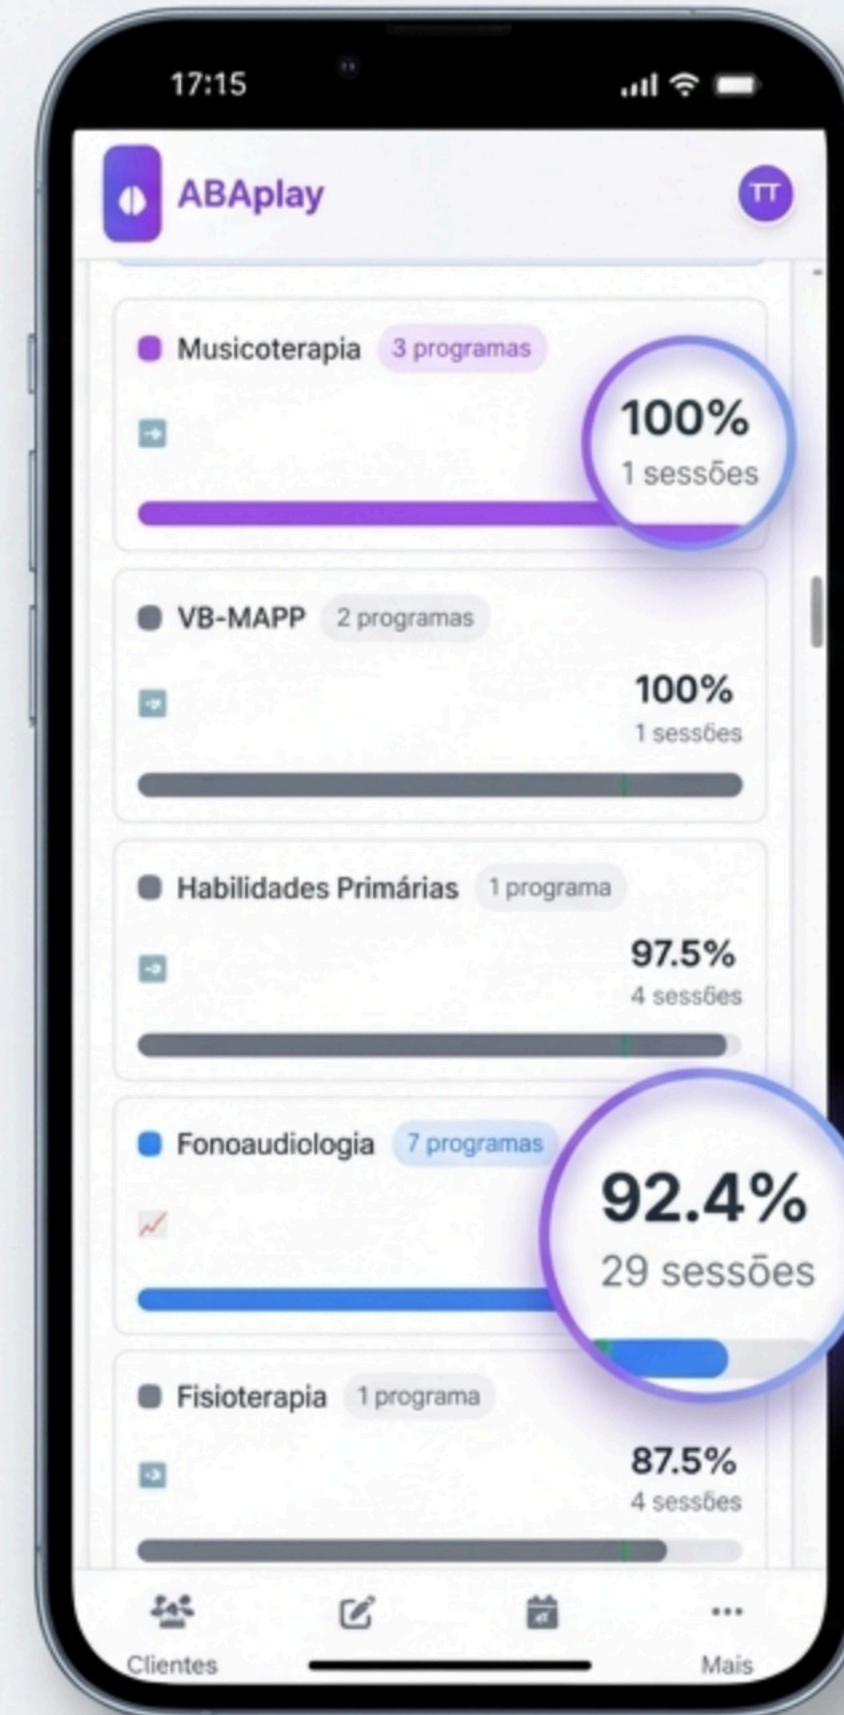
17:15

ABAplay

TT

Musicoterapia 3 programas

100%
1 sessões

VB-MAPP 2 programas

100%
1 sessões

Habilidades Primárias 1 programa

97.5%
4 sessões

Fonoaudiologia 7 programas

92.4%
29 sessões

Fisioterapia 1 programa

87.5%
4 sessões

Clientes

Mais